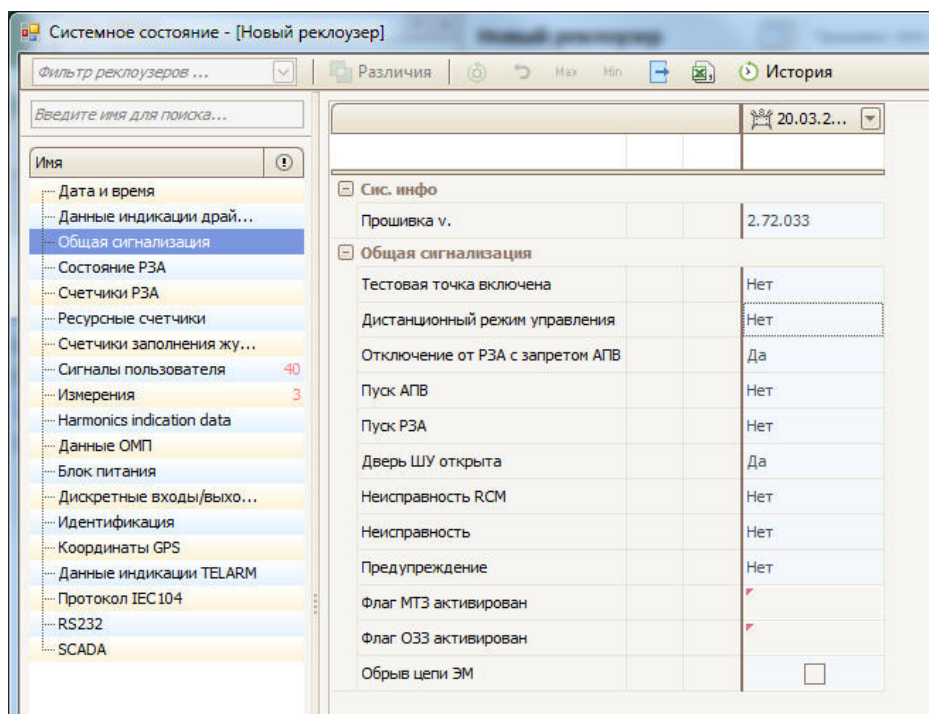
Системное состояние - [Новый реклоузер]

Фильтр реклоузеров ... | Различия | Max | Min | История

Введите имя для поиска...

Имя

Дата и время
Данные индикации драй...
Общая сигнализация
Состояние РЗА
Счетчики РЗА
Ресурсные счетчики
Счетчики заполнения жу...
Сигналы пользователя 40
Измерения 3
Harmonics indication data
Данные ОМП
Блок питания
Дискретные входы/выхо...
Идентификация
Координаты GPS
Данные индикации TELARM
Протокол IEC104
RS232
SCADA

20.03.2...

Сис. инфо

| | |
|---|---|
| Прошивка v. | 2.72.033 |

Общая сигнализация

| | |
|---|---|
| Тестовая точка включена | Нет |
| Дистанционный режим управления | Нет |
| Отключение от РЗА с запретом АПВ | Да |
| Пуск АПВ | Нет |
| Пуск РЗА | Нет |
| Дверь ШУ открыта | Да |
| Неисправность RCM | Нет |
| Неисправность | Нет |
| Предупреждение | Нет |
| Флаг МТЗ активирован | |
| Флаг ОЗЗ активирован | |
| Обрыв цепи ЭМ | |